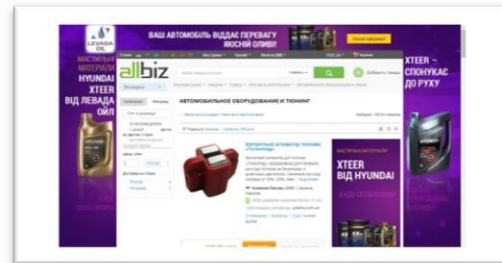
LEVADA OIL

ВАШ АВТОМОБІЛЬ ВІДДАЄ ПЕРЕВАГУ ЯКІСНІЙ ОЛИВІ!

МАСТИЛЬНІ МАТЕРІАЛИ HYUNDAI XTEER ВІД ЛЕВАДА ОЙЛ

allbiz

АВТОМОБИЛЬНОЕ ОБОРУДОВАНИЕ И ТЮНИНГ

Магнитный активатор топлива «Тополь»

XTEER – СПОНУКАЄ ДО РУХУ

МАСТИЛЬНІ МАТЕРІАЛИ XTEER ВІД HYUNDAI

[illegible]